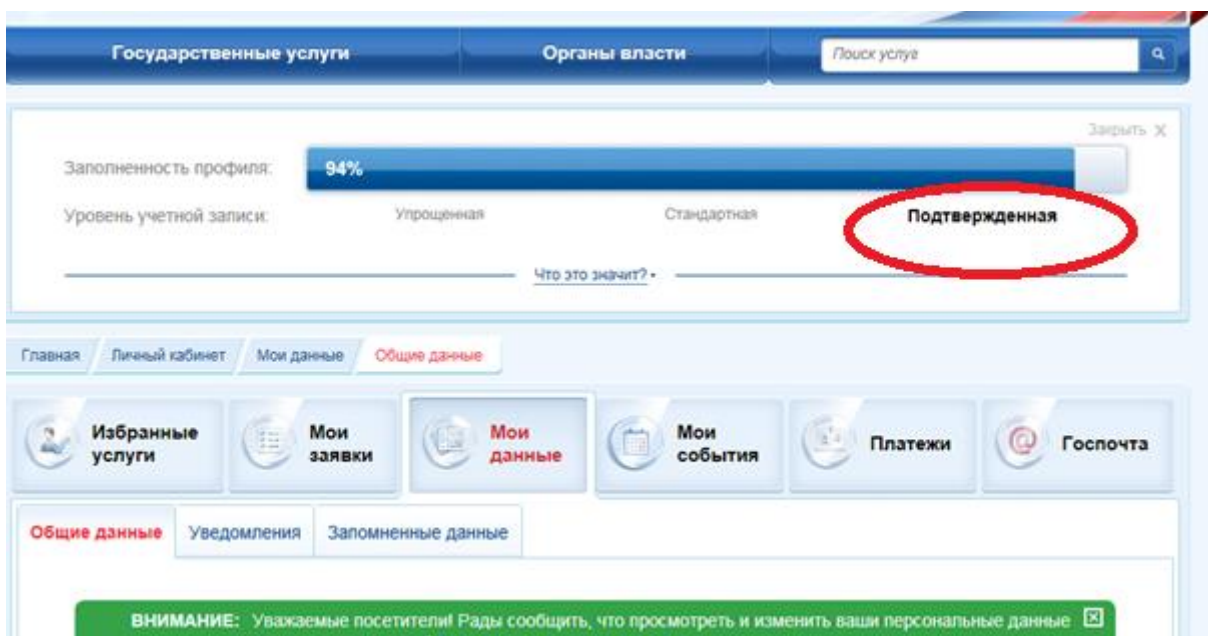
Государственные услуги
Органы власти
Поиск услуг

Закрыть X

Заполненность профиля: 94%

Уровень учетной записи: Упрощенная Стандартная Подтвержденная

Что это значит? •

Главная / Личный кабинет / Мои данные / Общие данные

Избранные услуги
Мои заявки
Мои данные
Мои события
Платежи
Госпочта

Общие данные
Уведомления
Запомненные данные

ВНИМАНИЕ: Уважаемые посетители! Рады сообщить, что просмотреть и изменить ваши персональные данные